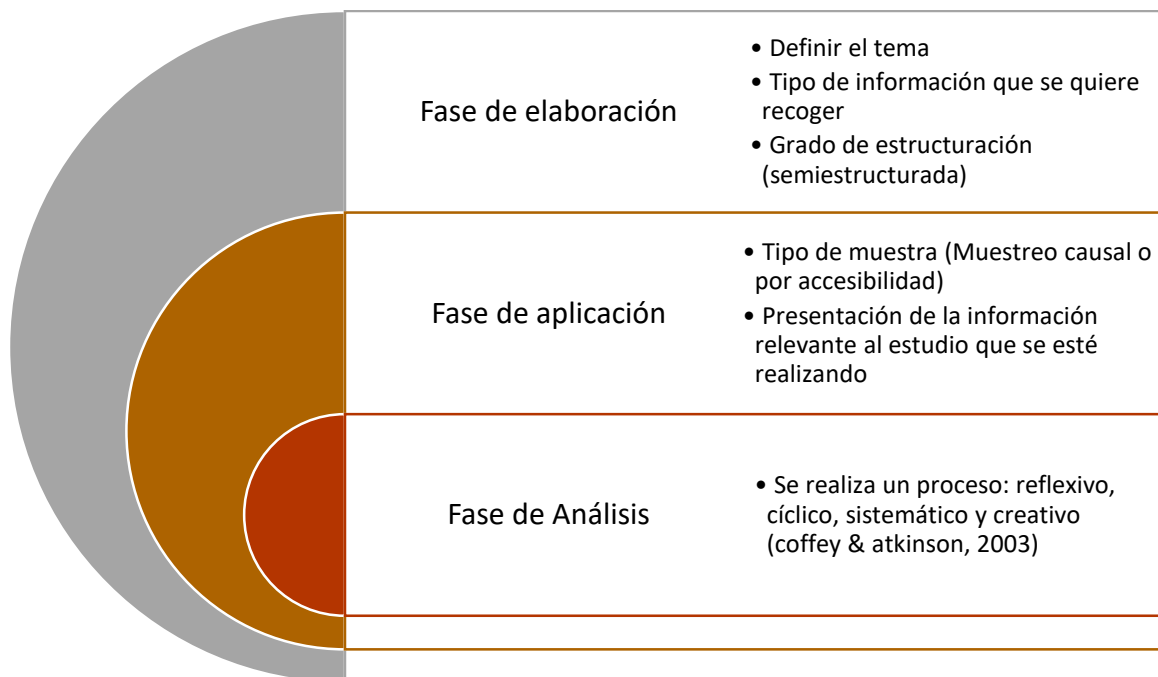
Fase de elaboración

• Definir el tema
• Tipo de información que se quiere recoger
• Grado de estructuración (semiestructurada)

Fase de aplicación

• Tipo de muestra (Muestreo causal o por accesibilidad)
• Presentación de la información relevante al estudio que se esté realizando

Fase de Análisis

• Se realiza un proceso: reflexivo, cíclico, sistemático y creativo (coffey & atkinson, 2003)